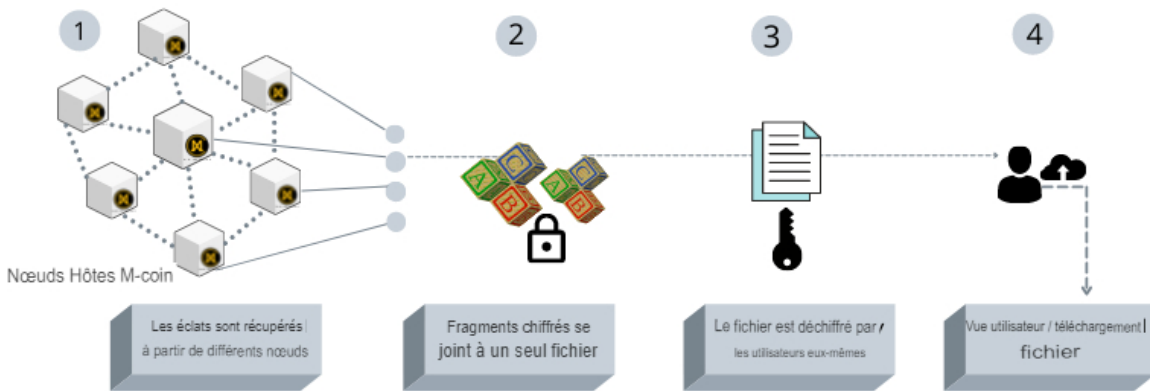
1

2

3

4

Nœuds Hôtes M-coin

Les éclats sont récupérés à partir de différents nœuds

Fragments chiffrés se joint à un seul fichier

Le fichier est déchiffré par les utilisateurs eux-mêmes

Vue utilisateur / téléchargement fichier